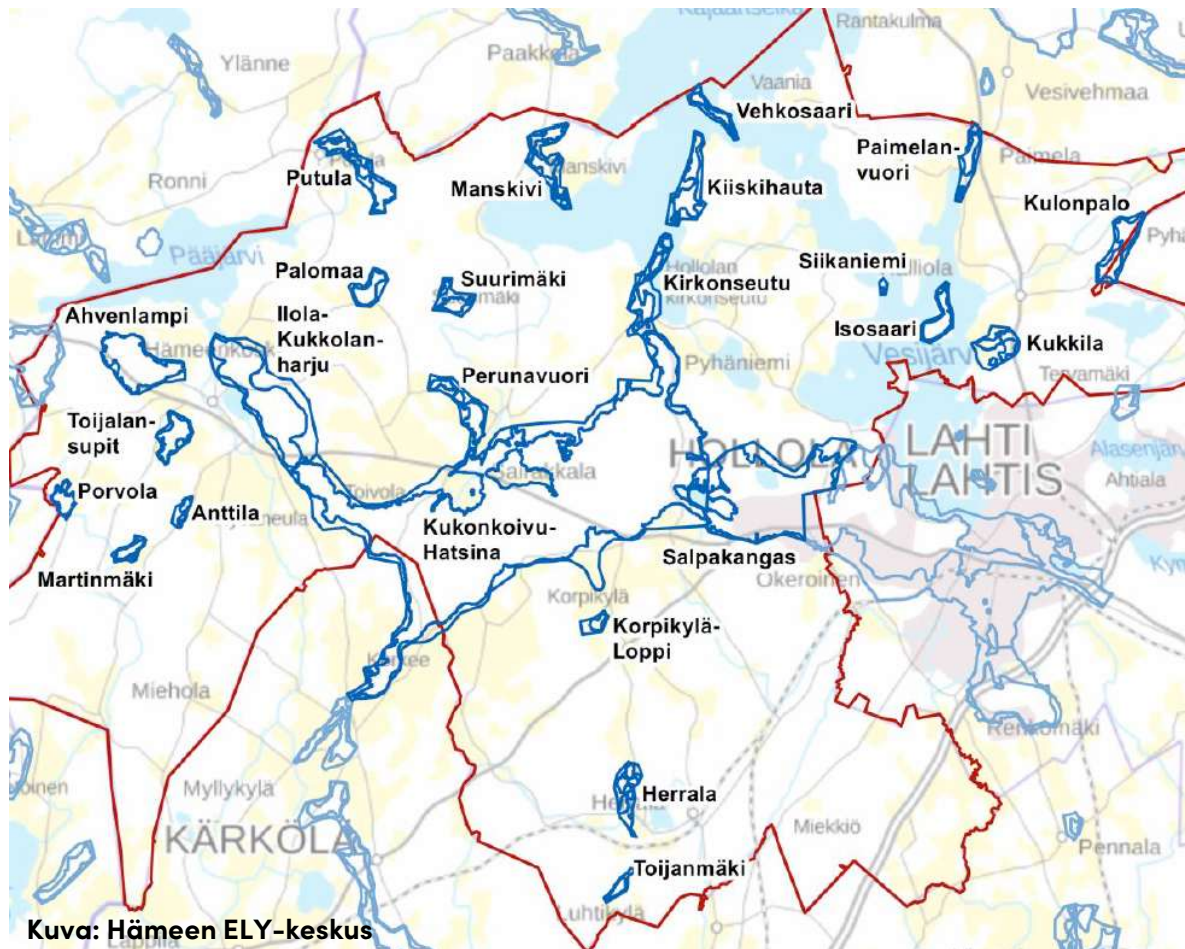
Rajaanselkä
Rantakulma
Ylänne
Paakkola
Vaania
Vesivehmaa
Vehkosaari
Paimelanvuori
Paimela
Putula
Manskivi
Kiiskihauta
Ronni
Kulonpalo
Pyhä
Pääjärvi
Siikaniemi
Palomaa
Suurimäki
Kirkonseutu
Hollola
Ahvenlampi
Ilola-Kukkolanharju
Isosaari
Kukkila
Hämeenkoski
Pyhäniemi
Vesijärvi
Tervamäki
Perunavuori
Toijalansupit
LAHTI
LAHTIS
Alasenjärvi
Ahtiala
HOLLOLA
Salpakangas
Toivola
Porvola
Anttila
Kukonkoivu-Hatsina
Martinmäki
Okeroinen
Korpikylä
Korpikylä-Loppi
Kärkee
Miehola
Renkomäki
Myllykylä
KÄRKÖLÄ
Herrala
Miekkiö
Pennala
Toijanmäki
Luhtikylä
Kuva: Hämeen ELY-keskus